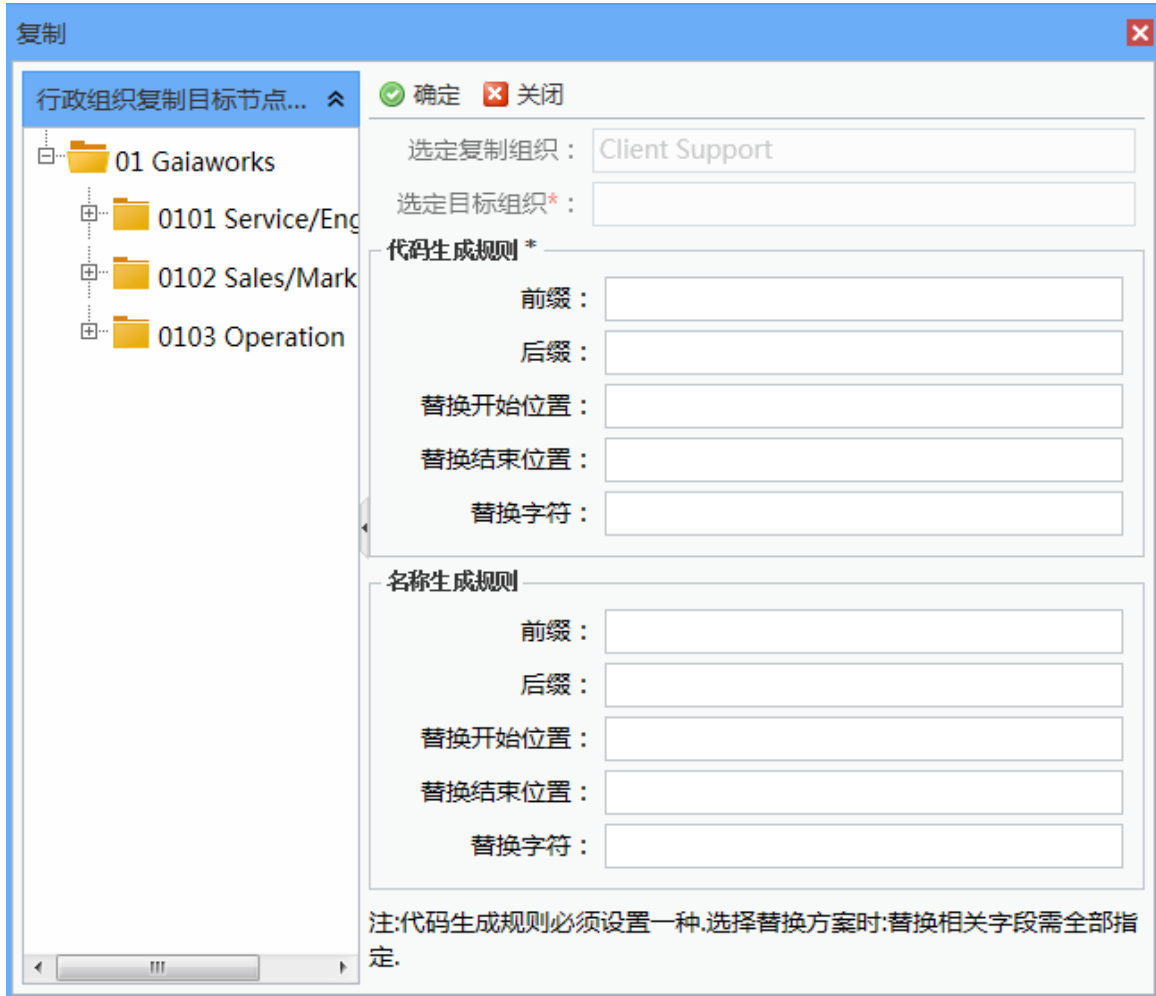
复制

行政组织复制目标节点...

01 Gaiaworks
0101 Service/Eng
0102 Sales/Mark
0103 Operation

确定 关闭

选定复制组织： Client Support
选定目标组织*：

代码生成规则 *
前缀：
后缀：
替换开始位置：
替换结束位置：
替换字符：

名称生成规则
前缀：
后缀：
替换开始位置：
替换结束位置：
替换字符：

注:代码生成规则必须设置一种.选择替换方案时:替换相关字段需全部指定.